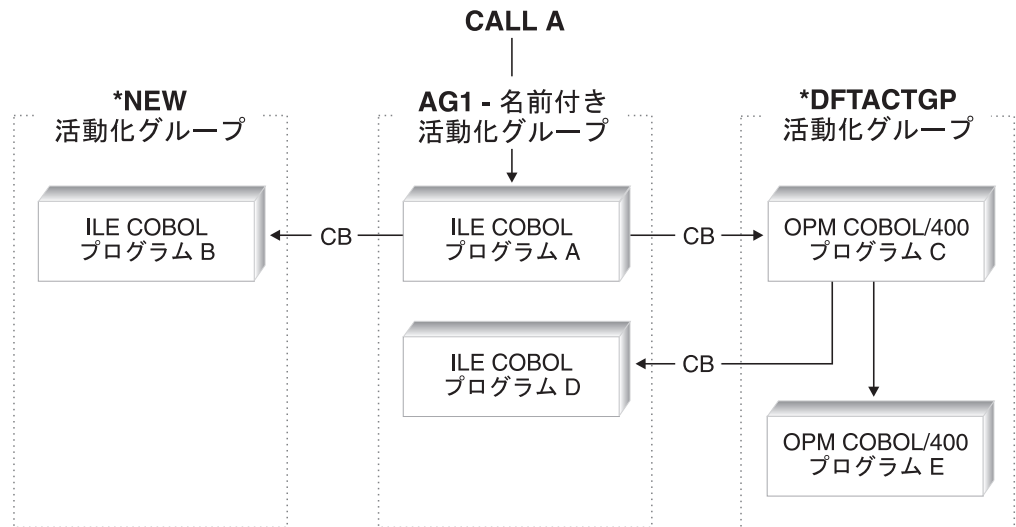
CALL A

*NEW
活動化グループ

AG1 - 名前付き
活動化グループ

*DFTACTGP
活動化グループ

ILE COBOL
プログラム B

CB

ILE COBOL
プログラム A

CB

OPM COBOL/400
プログラム C

ILE COBOL
プログラム D

CB

OPM COBOL/400
プログラム E